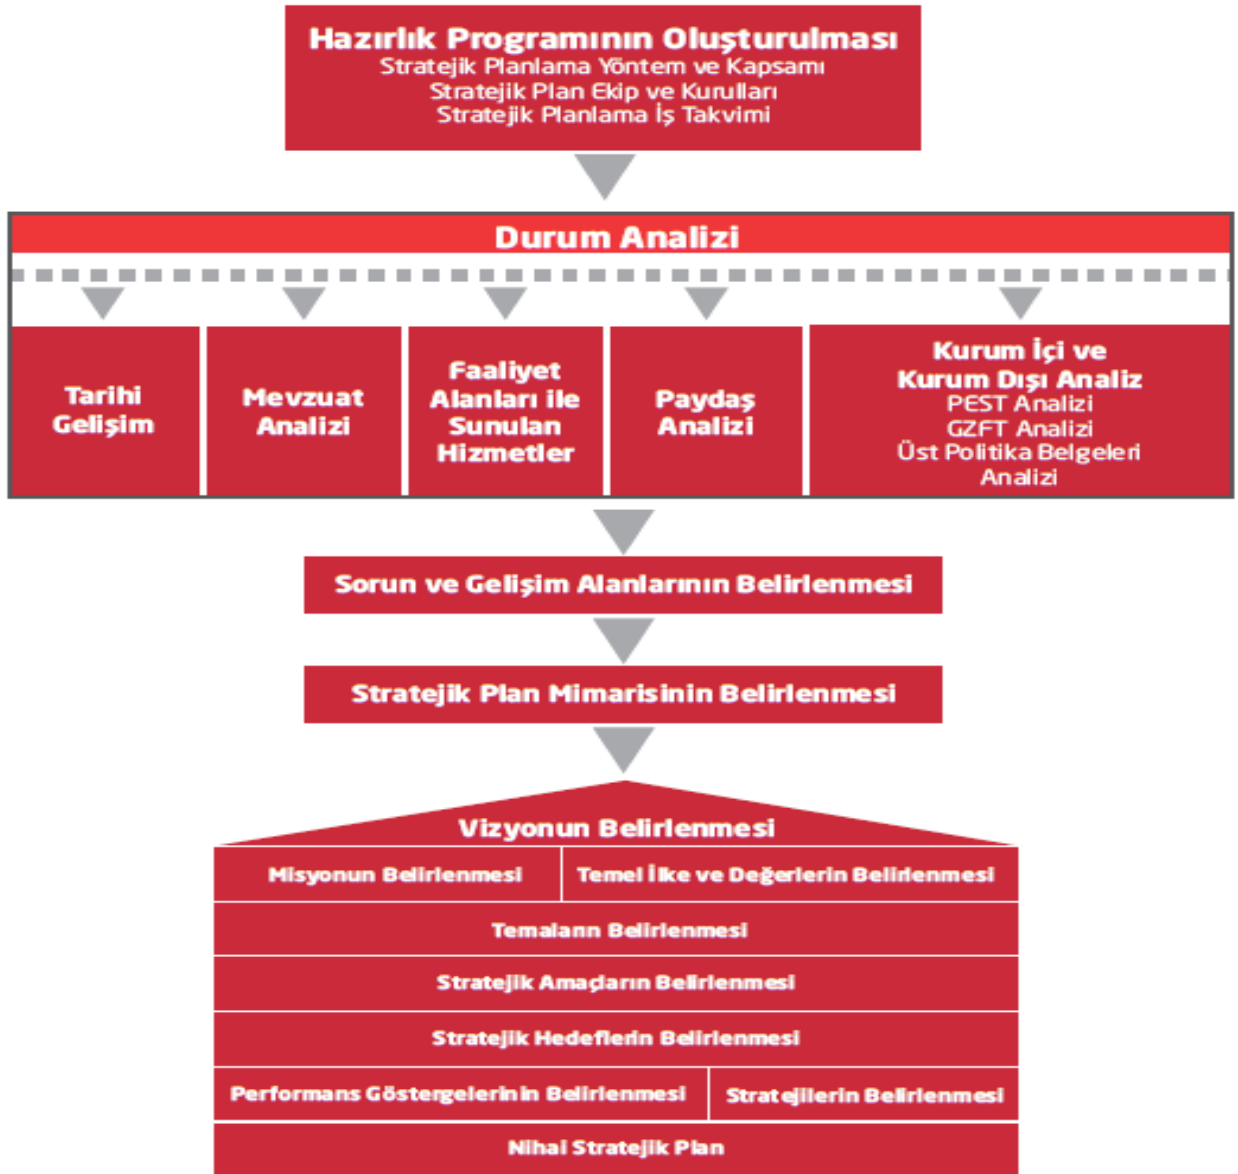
Hazırlık Programının Oluşturulması
Stratejik Planlama Yöntem ve Kapsamı
Stratejik Plan Ekip ve Kurulları
Stratejik Planlama İş Takvimi

Durum Analizi

Tarihi Gelişim

Mevzuat Analizi

Faaliyet Alanları ile Sunulan Hizmetler

Paydaş Analizi

Kurum İçi ve Kurum Dışı Analiz
PEST Analizi
GZFT Analizi
Üst Politika Belgeleri Analizi

Sorun ve Gelişim Alanlarının Belirlenmesi

Stratejik Plan Mimarisinin Belirlenmesi

Vizyonun Belirlenmesi

Misyonun Belirlenmesi

Temel İlke ve Değerlerin Belirlenmesi

Temaların Belirlenmesi

Stratejik Amaçların Belirlenmesi

Stratejik Hedeflerin Belirlenmesi

Performans Göstergelerinin Belirlenmesi

Stratejilerin Belirlenmesi

Nihai Stratejik Plan